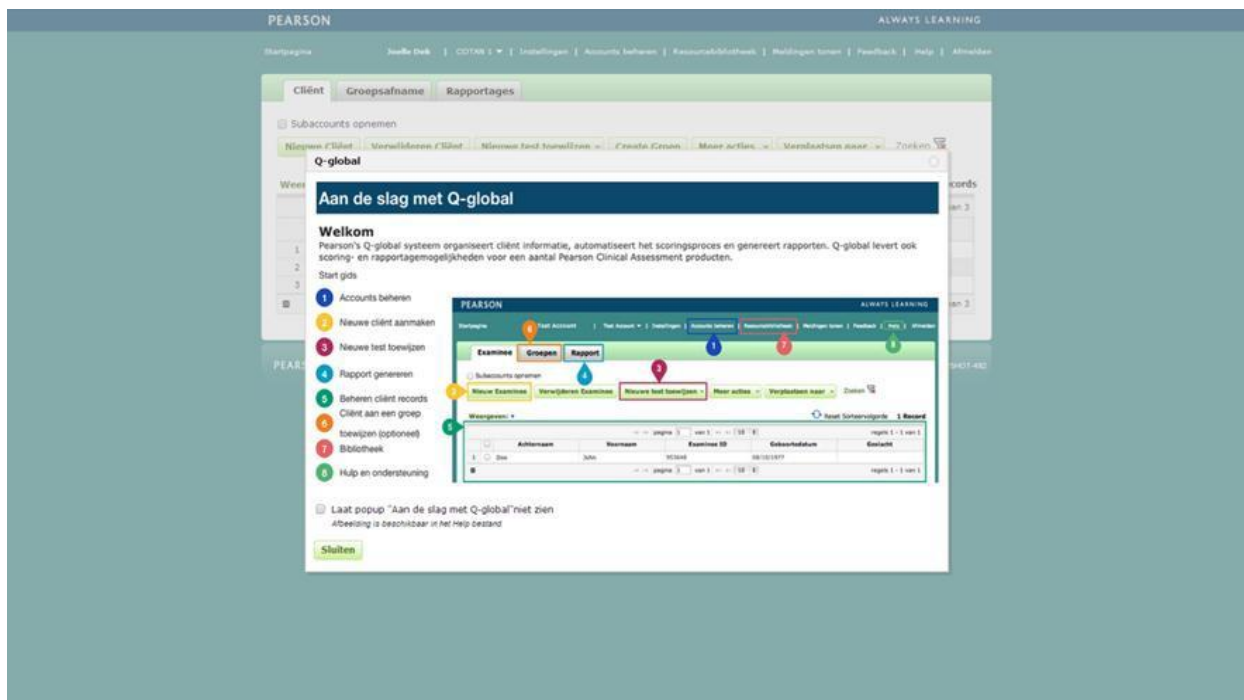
PEARSON

ALWAYS LEARNING

Startpagina | Joelle Dek | COTAN 1 ▾ | Instellingen | Accounts beheren | Resourcebibliotheek | Meldingen tonen | Feedback | Help | Afmelden

Cliënt | Groepsafname | Rapportages

Subaccounts opnemen

Nieuwe Cliënt | Verwijderen Cliënt | Nieuwe test toewijzen | Create Group | Meer acties | Verplaatsen naar | Zoeken

Q-global

Aan de slag met Q-global

Welkom

Pearson's Q-global systeem organiseert cliënt informatie, automatiseert het scoringsproces en genereert rapporten. Q-global levert ook scoring- en rapportagemogelijkheden voor een aantal Pearson Clinical Assessment producten.

Start gids

1 Accounts beheren
2 Nieuwe cliënt aanmaken
3 Nieuwe test toewijzen
4 Rapport genereren
5 Beheren cliënt records
6 Cliënt aan een groep toewijzen (optioneel)
7 Bibliotheek
8 Hulp en ondersteuning

PEARSON ALWAYS LEARNING

Startpagina | Test Account | Instellingen | Accounts beheren | Resourcebibliotheek | Meldingen tonen | Feedback | Help | Afmelden

Examinee | Groepen | Rapport

Subaccounts opnemen

Nieuw Examinee | Verwijderen Examinee | Nieuwe test toewijzen | Meer acties | Verplaatsen naar | Zoeken

Weergeven: | Reset Sorteervolgorde | 1 Record

| | Achternaam | Voornaam | Examinee ID | Geboortedatum | Geslacht |
|---|---|---|---|---|---|
| 1 | Doe | John | 953648 | 08/10/1977 | |

regels 1 - 1 van 1

Laat popup "Aan de slag met Q-global"niet zien

Afbeelding is beschikbaar in het Help bestand

Sluiten